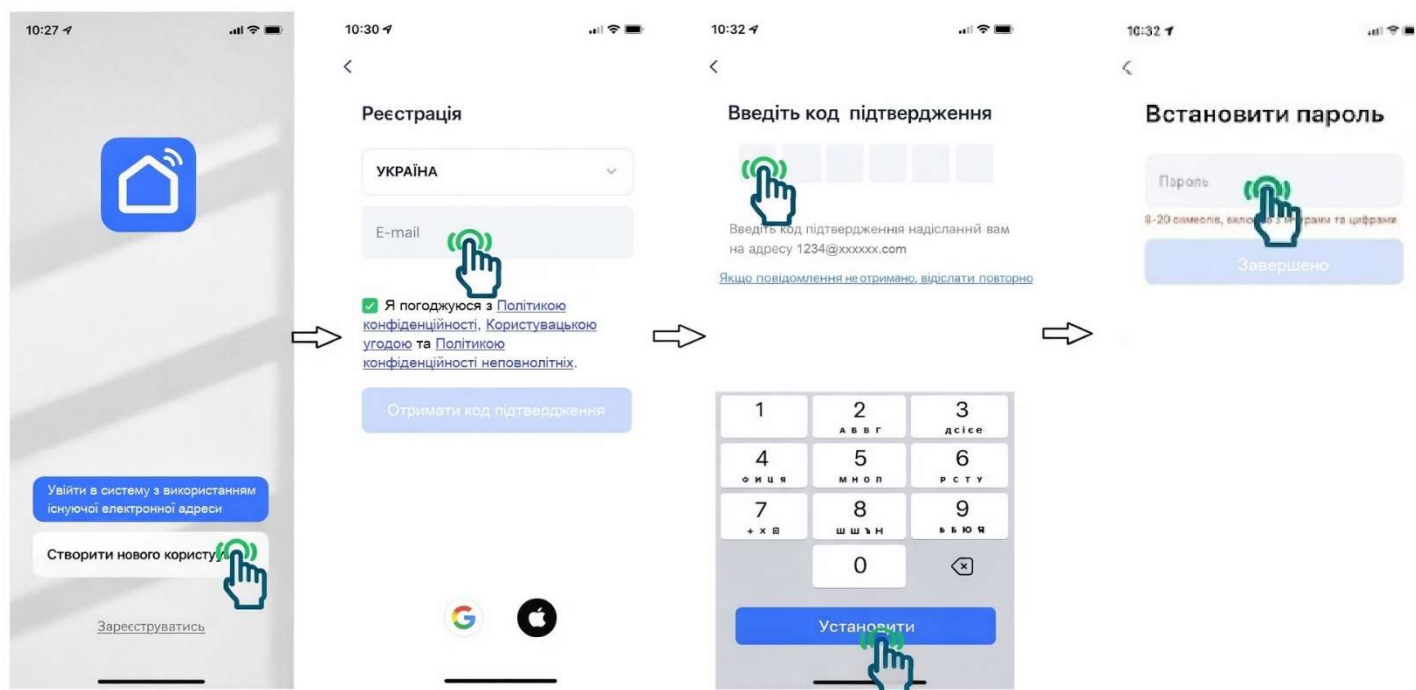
10:27

Увійти в систему з використанням існуючої електронної адреси

Створити нового користу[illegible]

Зареєструватись

10:30

<

Реєстрація

УКРАЇНА

E-mail

Я погоджуюся з Політикою конфіденційності, Користувацькою угодою та Політикою конфіденційності неповнолітніх.

Отримати код підтвердження

10:32

<

Введіть код підтвердження

Введіть код підтвердження надісланнй вам на адресу 1234@xxxxxx.com

Якщо повідомлення не отримано, відіслати повторно

| 1 | 2 АБВГ | 3 ДЄЄЕ |
|---|---|---|
| 4 ЖИЦЯ | 5 МНОП | 6 РСТУ |
| 7 +ХШ | 8 ШЩЪН | 9 ЬБЮЯ |
| | 0 | ⌫ |

Установити

10:32

<

Встановити пароль

Пароль

8-20 символів, включ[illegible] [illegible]рами та цифрами

Завершено